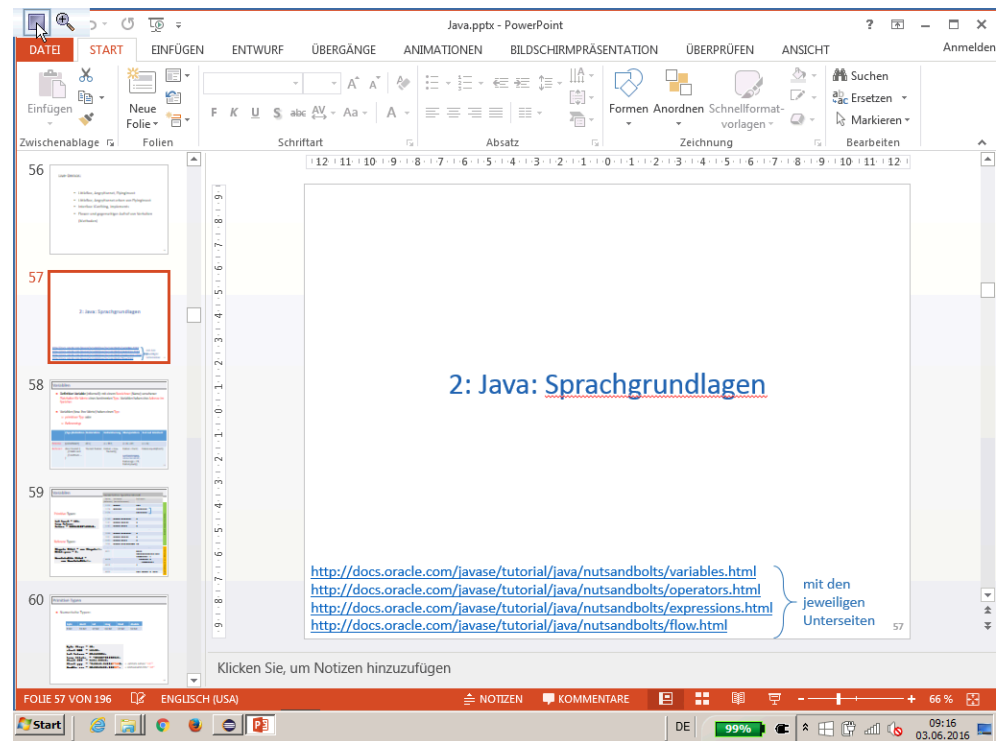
Java.pptx - PowerPoint

? – □ ×

DATEI START EINFÜGEN ENTWURF ÜBERGÄNGE ANIMATIONEN BILDSCHIRMPRÄSENTATION ÜBERPRÜFEN ANSICHT Anmelden

Einfügen Neue Folie Formen Anordnen Schnellformatvorlagen Suchen Ersetzen Markieren

F K U S abc AV Aa A

Zwischenablage Folien Schriftart Absatz Zeichnung Bearbeiten

56

57

2: Java: Sprachgrundlagen

58

59

60

2: Java: Sprachgrundlagen

http://docs.oracle.com/javase/tutorial/java/nutsandbolts/variables.html
http://docs.oracle.com/javase/tutorial/java/nutsandbolts/operators.html
http://docs.oracle.com/javase/tutorial/java/nutsandbolts/expressions.html
http://docs.oracle.com/javase/tutorial/java/nutsandbolts/flow.html

mit den jeweiligen Unterseiten

57

Klicken Sie, um Notizen hinzuzufügen

FOLIE 57 VON 196 ENGLISCH (USA) NOTIZEN KOMMENTARE 66 %

Start DE 99% 09:16 03.06.2016